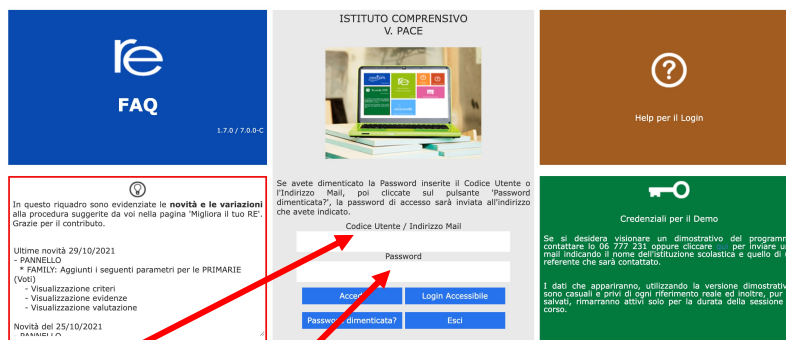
re

FAQ

1.7.0 / 7.0.0-C

ISTITUTO COMPRENSIVO
V. PACE

Help per il Login

In questo riquadro sono evidenziate le **novità e le variazioni** alla procedura suggerite da voi nella pagina 'Migliora il tuo RE'. Grazie per il contributo.

Ultime novità 29/10/2021
- PANNELLO
* FAMILY: Aggiunti i seguenti parametri per le PRIMARIE (Voti)
- Visualizzazione criteri
- Visualizzazione evidenze
- Visualizzazione valutazione

Novità del 25/10/2021
- PANNELLO

Se avete dimenticato la Password inserite il Codice Utente o l'Indirizzo Mail, poi cliccate sul pulsante 'Password dimenticata?', la password di accesso sarà inviata all'indirizzo che avete indicato.

Codice Utente / Indirizzo Mail

Password

Accedi

Login Accessibile

Password dimenticata?

Esci

Credenziali per il Demo

Se si desidera visionare un dimostrativo del programm contattare lo 06 777 231 oppure cliccare qui per inviare u mail indicando il nome dell'istituzione scolastica e quello di referente che sarà contattato.

I dati che appariranno, utilizzando la versione dimostrativ sono casuali e privi di ogni riferimento reale ed inoltre, pur salvati, rimarranno attivi solo per la durata della sessione corso.